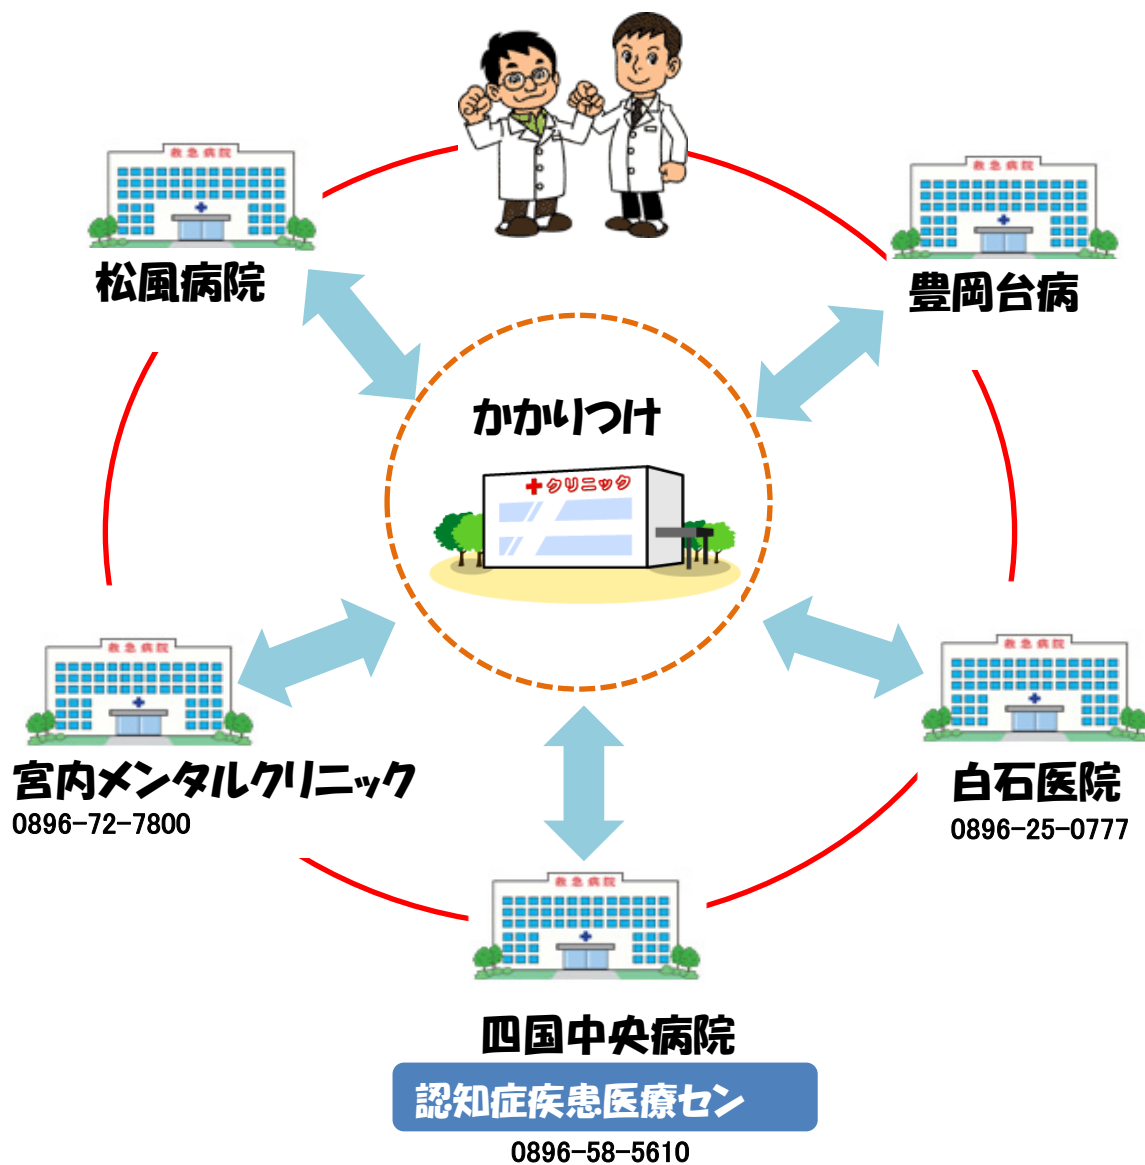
救急病院

松風病院

救急病院

豊岡台病

かかりつけ

クリニック

救急病院

宮内メンタルクリニック
0896-72-7800

救急病院

白石医院
0896-25-0777

救急病院

四国中央病院

認知症疾患医療セン

0896-58-5610